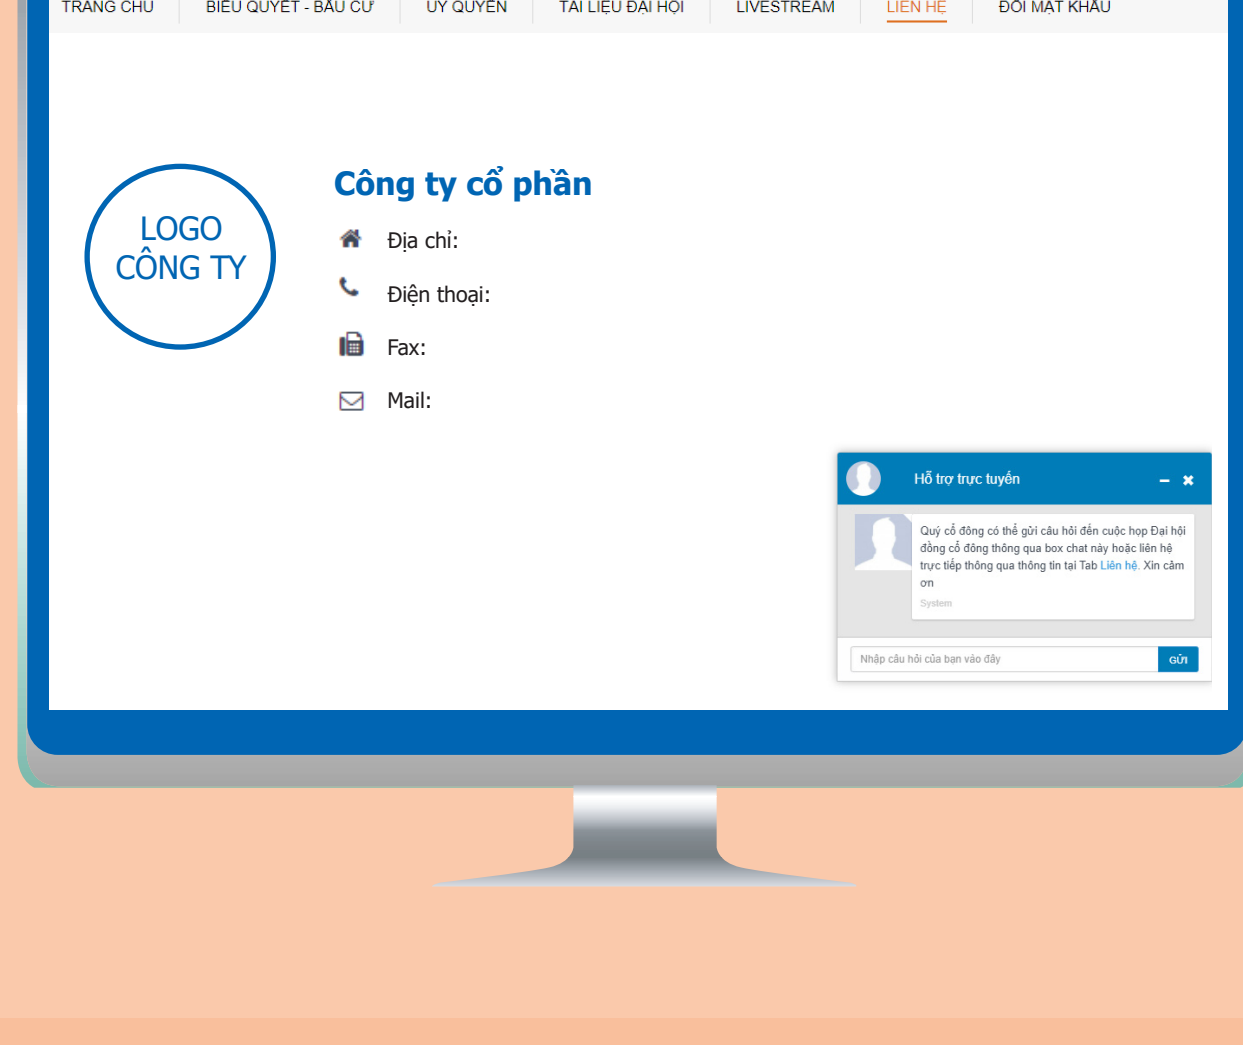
TRANG CHỦ | BIỂU QUYẾT - BẦU CỬ | ỦY QUYỀN | TÀI LIỆU ĐẠI HỘI | LIVESTREAM | LIÊN HỆ | ĐỔI MẬT KHẨU

LOGO CÔNG TY

Công ty cổ phần

Địa chỉ:

Điện thoại:

Fax:

Mail:

Hỗ trợ trực tuyến

Quý cổ đông có thể gửi câu hỏi đến cuộc họp Đại hội đồng cổ đông thông qua box chat này hoặc liên hệ trực tiếp thông qua thông tin tại Tab Liên hệ. Xin cảm ơn

System

Nhập câu hỏi của bạn vào đây

GỬI